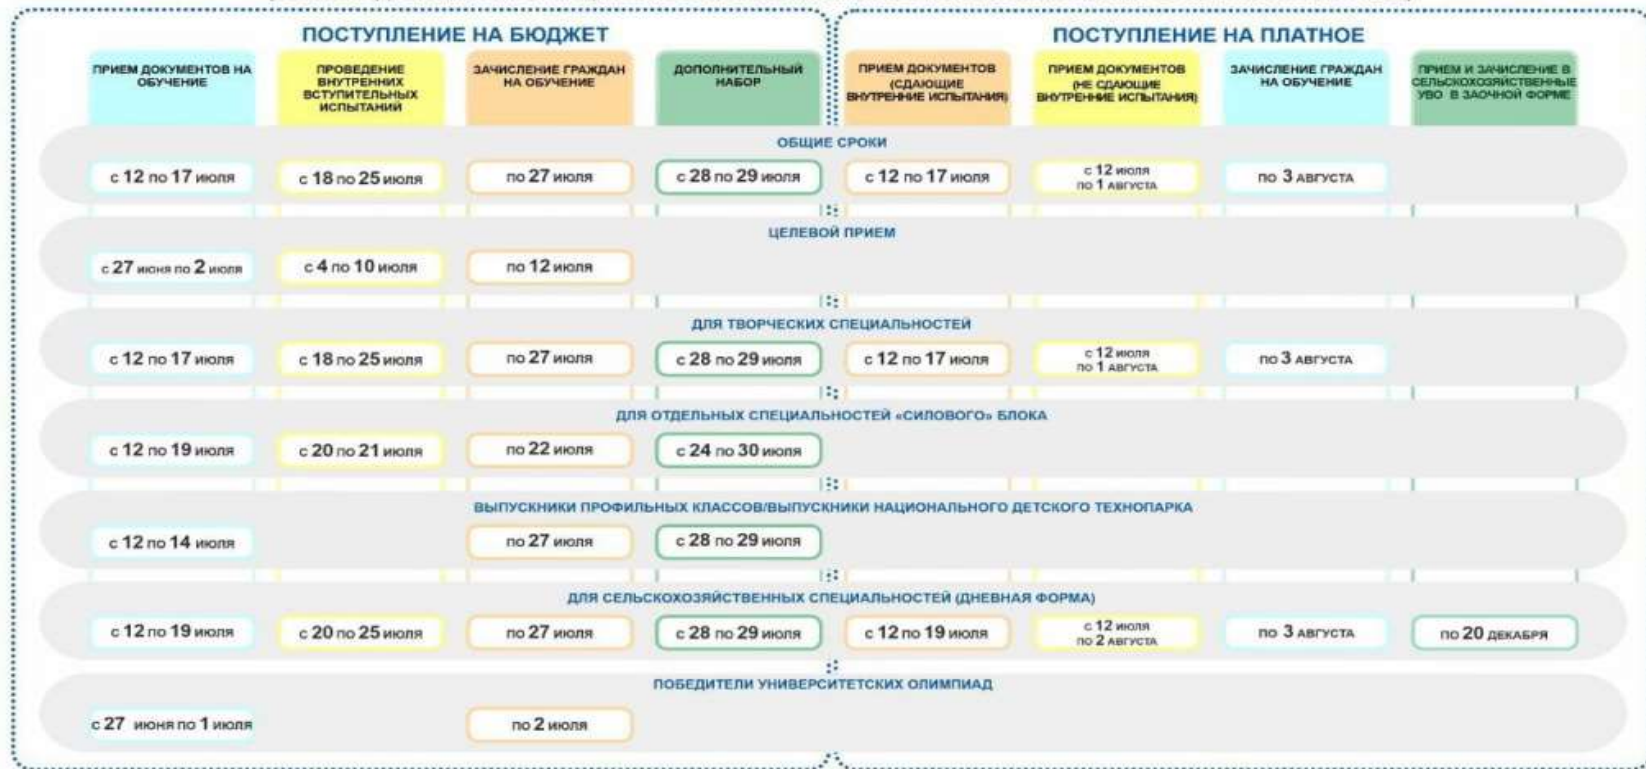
ПОСТУПЛЕНИЕ НА БЮДЖЕТ

ПОСТУПЛЕНИЕ НА ПЛАТНОЕ

| ПРИЕМ ДОКУМЕНТОВ НА ОБУЧЕНИЕ | ПРОВЕДЕНИЕ ВНУТРЕННИХ ВСТУПИТЕЛЬНЫХ ИСПЫТАНИЙ | ЗАЧИСЛЕНИЕ ГРАЖДАН НА ОБУЧЕНИЕ | ДОПОЛНИТЕЛЬНЫЙ НАБОР | ПРИЕМ ДОКУМЕНТОВ (СДАЮЩИЕ ВНУТРЕННИЕ ИСПЫТАНИЯ) | ПРИЕМ ДОКУМЕНТОВ (НЕ СДАЮЩИЕ ВНУТРЕННИЕ ИСПЫТАНИЯ) | ЗАЧИСЛЕНИЕ ГРАЖДАН НА ОБУЧЕНИЕ | ПРИЕМ И ЗАЧИСЛЕНИЕ В СЕЛЬСКОХОЗЯЙСТВЕННЫЕ УВО В ЗАОЧНОЙ ФОРМЕ |
|---|---|---|---|---|---|---|---|
| ОБЩИЕ СРОКИ | | | | | | | |
| с 12 по 17 июля | с 18 по 25 июля | по 27 июля | с 28 по 29 июля | с 12 по 17 июля | с 12 июля по 1 августа | по 3 августа | |
| ЦЕЛЕВОЙ ПРИЕМ | | | | | | | |
| с 27 июня по 2 июля | с 4 по 10 июля | по 12 июля | | | | | |
| ДЛЯ ТВОРЧЕСКИХ СПЕЦИАЛЬНОСТЕЙ | | | | | | | |
| с 12 по 17 июля | с 18 по 25 июля | по 27 июля | с 28 по 29 июля | с 12 по 17 июля | с 12 июля по 1 августа | по 3 августа | |
| ДЛЯ ОТДЕЛЬНЫХ СПЕЦИАЛЬНОСТЕЙ «СИЛОВОГО» БЛОКА | | | | | | | |
| с 12 по 19 июля | с 20 по 21 июля | по 22 июля | с 24 по 30 июля | | | | |
| ВЫПУСКНИКИ ПРОФИЛЬНЫХ КЛАССОВ/ВЫПУСКНИКИ НАЦИОНАЛЬНОГО ДЕТСКОГО ТЕХНОПАРКА | | | | | | | |
| с 12 по 14 июля | | по 27 июля | с 28 по 29 июля | | | | |
| ДЛЯ СЕЛЬСКОХОЗЯЙСТВЕННЫХ СПЕЦИАЛЬНОСТЕЙ (ДНЕВНАЯ ФОРМА) | | | | | | | |
| с 12 по 19 июля | с 20 по 25 июля | по 27 июля | с 28 по 29 июля | с 12 по 19 июля | с 12 июля по 2 августа | по 3 августа | по 20 декабря |
| ПОБЕДИТЕЛИ УНИВЕРСИТЕТСКИХ ОЛИМПИАД | | | | | | | |
| с 27 июня по 1 июля | | по 2 июля | | | | | |